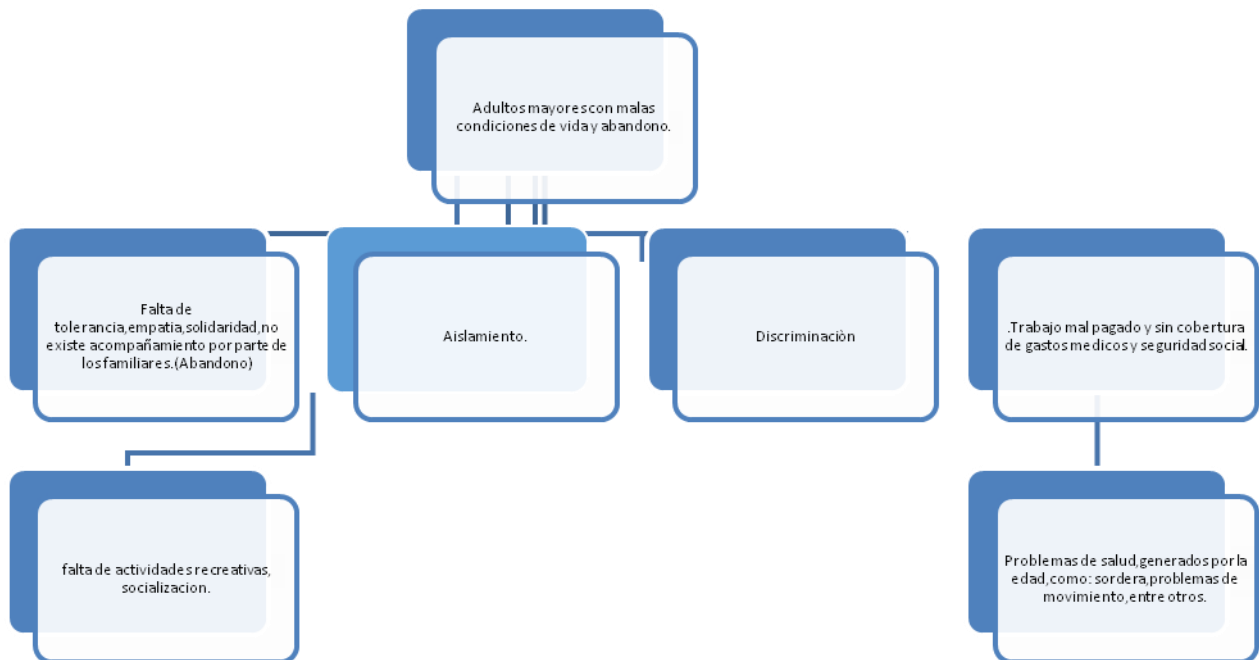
Adultos mayores con malas condiciones de vida y abandono.

Falta de tolerancia,empatia,solidaridad,no existe acompañamiento por parte de los familiares.(Abandono)

Aislamiento.

Discriminaciòn

.Trabajo mal pagado y sin cobertura de gastos medicos y seguridad social.

falta de actividades recreativas, socializacion.

Problemas de salud,generados por la edad,como: sordera,problemas de movimiento,entre otros.